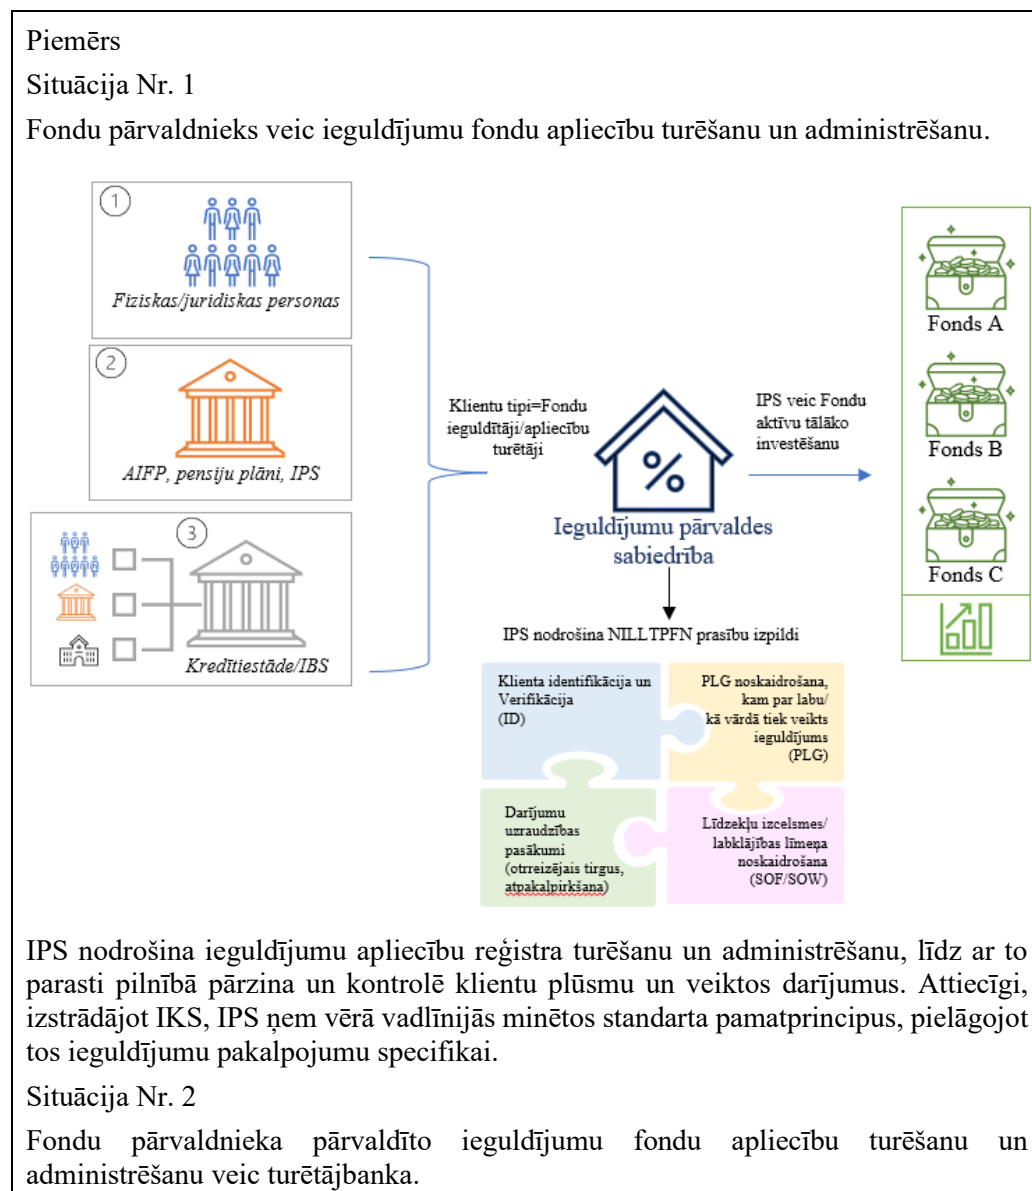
Piemērs

Situācija Nr. 1

Fondu pārvaldnieks veic ieguldījumu fondu apliecību turēšanu un administrēšanu.

1
Fiziskas/juridiskas personas

2
AIFP, pensiju plāni, IPS

3
Kredītiestāde/IBS

Klientu tipi=Fondu ieguldītāji/apliecību turētāji

Ieguldījumu pārvaldes sabiedrība

IPS veic Fondu aktīvu tālāko investēšanu

Fonds A

Fonds B

Fonds C

IPS nodrošina NILLTPFN prasību izpildi

Klienta identifikācija un Verifikācija (ID)

PLG noskaidrošana, kam par labu/ kā vārdā tiek veikts ieguldījums (PLG)

Darījumu uzraudzības pasākumi (otrreizējais tirgus, atpakalpirkšana)

Līdzekļu izcelsmes/ labklājības līmeņa noskaidrošana (SOF/SOW)

IPS nodrošina ieguldījumu apliecību reģistra turēšanu un administrēšanu, līdz ar to parasti pilnībā pārzina un kontrolē klientu plūsmu un veiktos darījumus. Attiecīgi, izstrādājot IKS, IPS ņem vērā vadlīnijās minētos standarta pamatprincipus, pielāgojot tos ieguldījumu pakalpojumu specifikai.

Situācija Nr. 2

Fondu pārvaldnieka pārvaldīto ieguldījumu fondu apliecību turēšanu un administrēšanu veic turētājbanka.